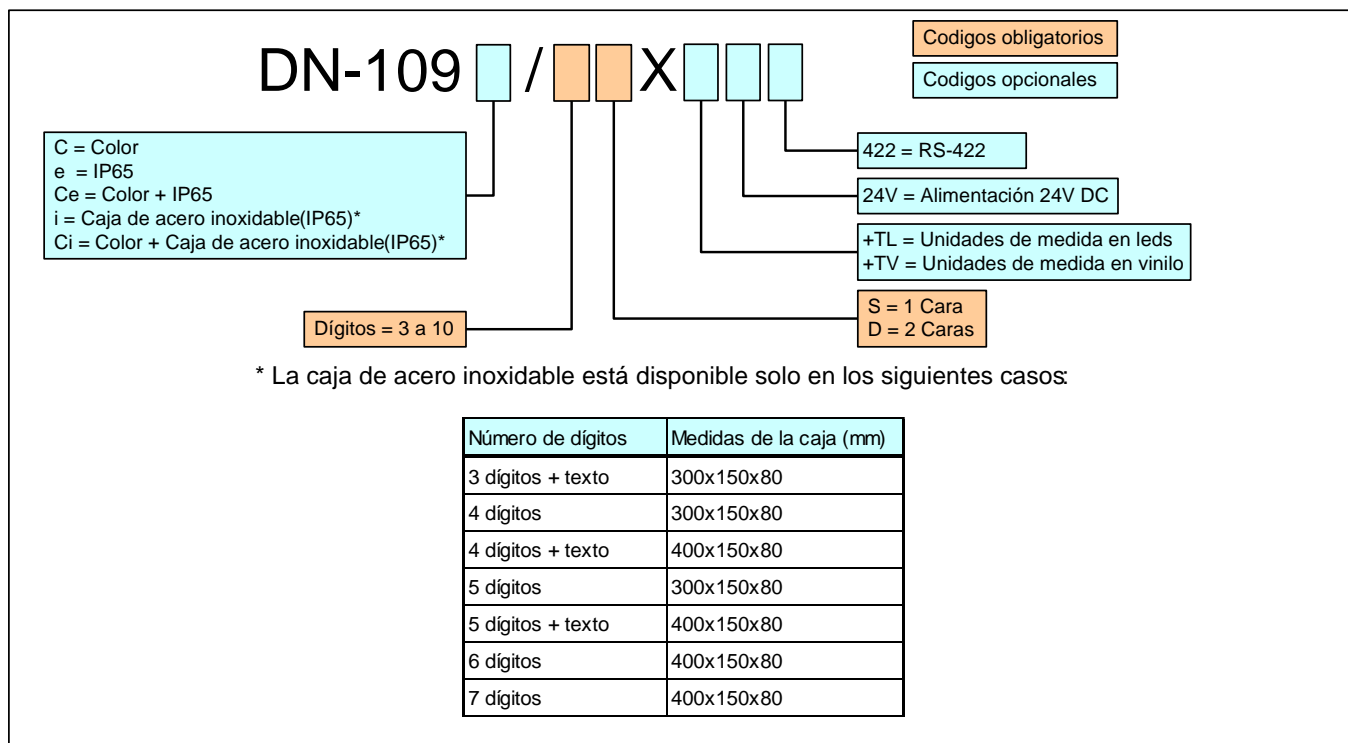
DN-109 / X

Codigos obligatorios

Codigos opcionales

C = Color
e = IP65
Ce = Color + IP65
i = Caja de acero inoxidable(IP65)*
Ci = Color + Caja de acero inoxidable(IP65)*

422 = RS-422

24V = Alimentación 24V DC

+TL = Unidades de medida en leds
+TV = Unidades de medida en vinilo

Dígitos = 3 a 10

S = 1 Cara
D = 2 Caras

* La caja de acero inoxidable está disponible solo en los siguientes casos:

| Número de dígitos | Medidas de la caja (mm) |
|---|---|
| 3 dígitos + texto | 300x150x80 |
| 4 dígitos | 300x150x80 |
| 4 dígitos + texto | 400x150x80 |
| 5 dígitos | 300x150x80 |
| 5 dígitos + texto | 400x150x80 |
| 6 dígitos | 400x150x80 |
| 7 dígitos | 400x150x80 |